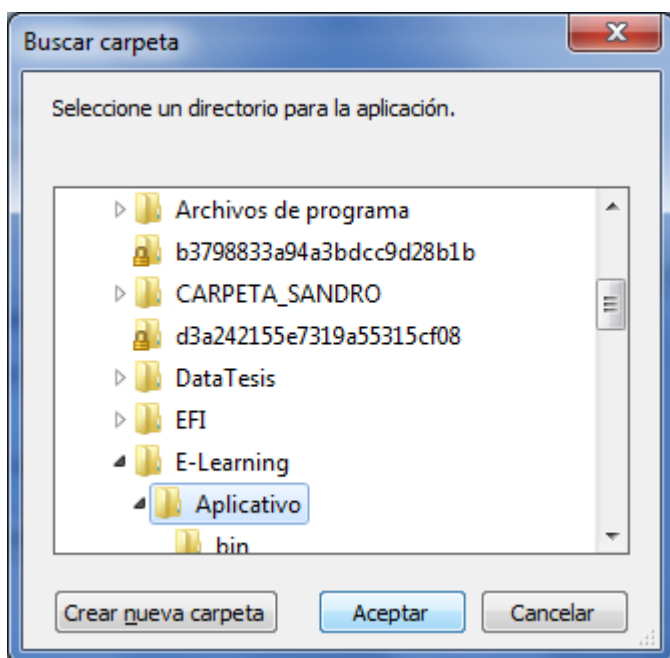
Buscar carpeta

Seleccione un directorio para la aplicación.

Archivos de programa
b3798833a94a3bdcc9d28b1b
CARPETA_SANDRO
d3a242155e7319a55315cf08
DataTesis
EFI
E-Learning
Aplicativo
bin

Crear nueva carpeta
Aceptar
Cancelar